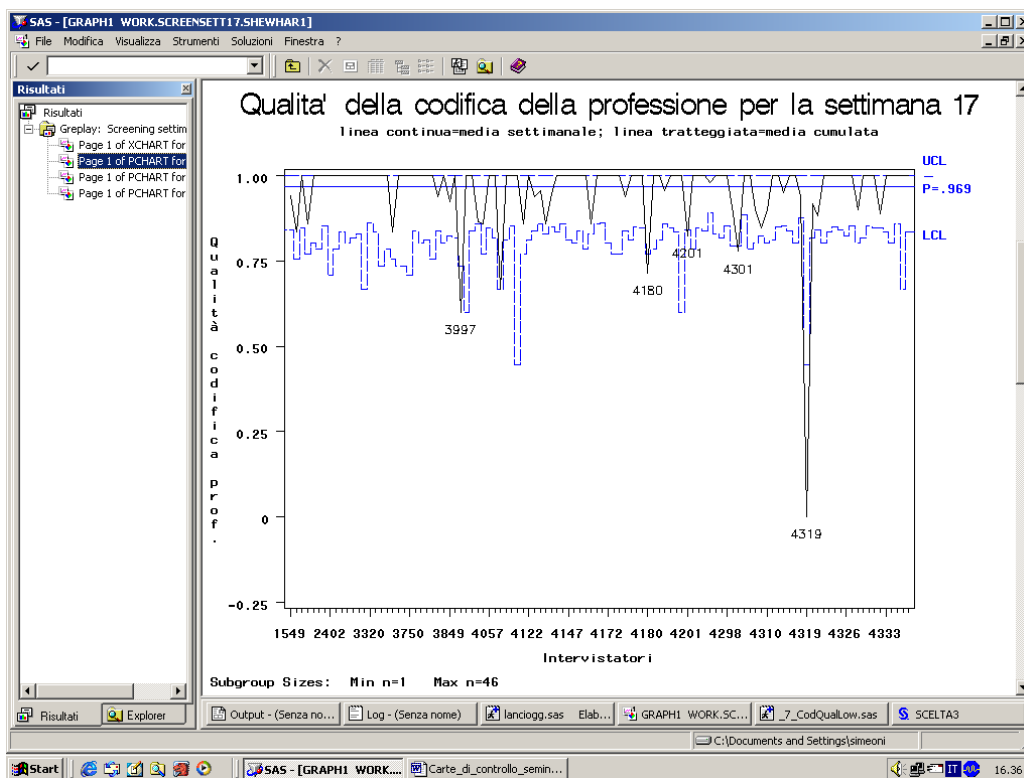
SAS - [GRAPH1 WORK.SCREENSETT17.SHEWHAR1]

File Modifica Visualizza Strumenti Soluzioni Finestra ?

Risultati

Risultati
Greplay: Screening settim
Page 1 of XCHART for
Page 1 of PCHART for
Page 1 of PCHART for
Page 1 of PCHART for

Qualita' della codifica della professione per la settimana 17

linea continua=media settimanale; linea tratteggiata=media cumulata

UCL
P=.969
LCL

Qualità codifica prof.

1.00
0.75
0.50
0.25
0
-0.25

3997
4180
4201
4301
4319

1549 2402 3320 3750 3849 4057 4122 4147 4172 4180 4201 4298 4310 4319 4326 4333

Intervistatori

Subgroup Sizes: Min n=1 Max n=46

Risultati
Explorer

Output - (Senza no...
Log - (Senza nome)
lanciogg.sas Elab...
GRAPH1 WORK.SC...
_7_CodQualLow.sas
SCELTA3

C:\Documents and Settings\simeoni

Start
SAS - [GRAPH1 WORK....
Carte_di_controllo_semin...
IT
16.36